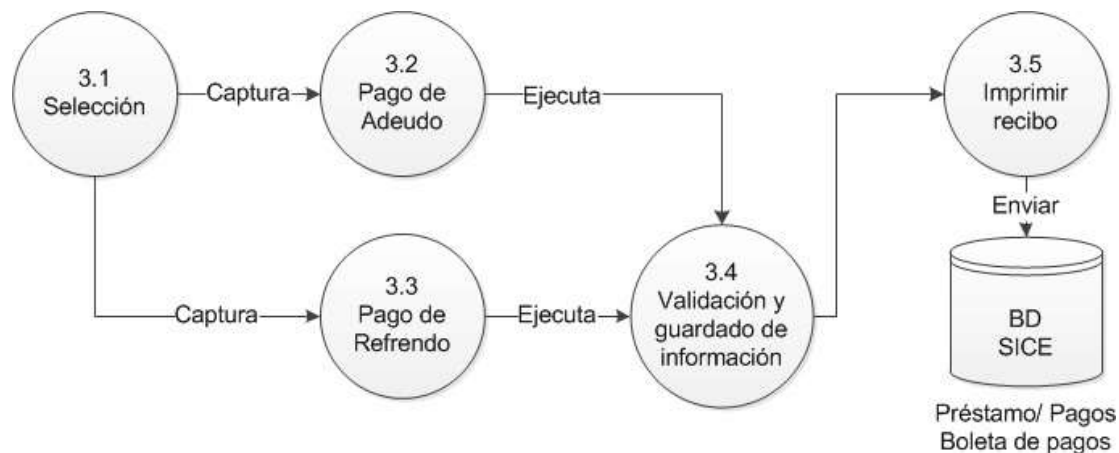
3.1
Selección

Captura

3.2
Pago de
Adeudo

Ejecuta

3.5
Imprimir
recibo

Enviar

Captura

3.3
Pago de
Refrendo

Ejecuta

3.4
Validación y
guardado de
información

BD
SICE

Préstamo/ Pagos
Boleta de pagos